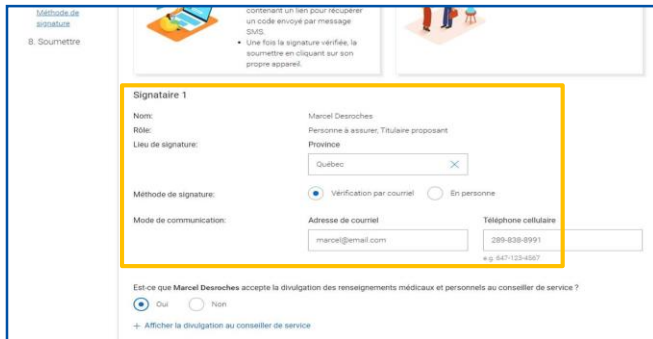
Méthode de signature

8. Soumettre

contenant un lien pour récupérer un code envoyé par message SMS.

• Une fois la signature vérifiée, la soumettre en cliquant sur son propre appareil.

Signataire 1

Nom: Marcel Desroches

Rôle: Personne à assurer, Titulaire proposant

Lieu de signature: Province

Québec

Méthode de signature: Vérification par courriel En personne

Mode de communication: Adresse de courriel Téléphone cellulaire

marcel@email.com 289-838-8991

e.g. 647-123-4567

Est-ce que Marcel Desroches accepte la divulgation des renseignements médicaux et personnels au conseiller de service ?

Oui Non

+ Afficher la divulgation au conseiller de service